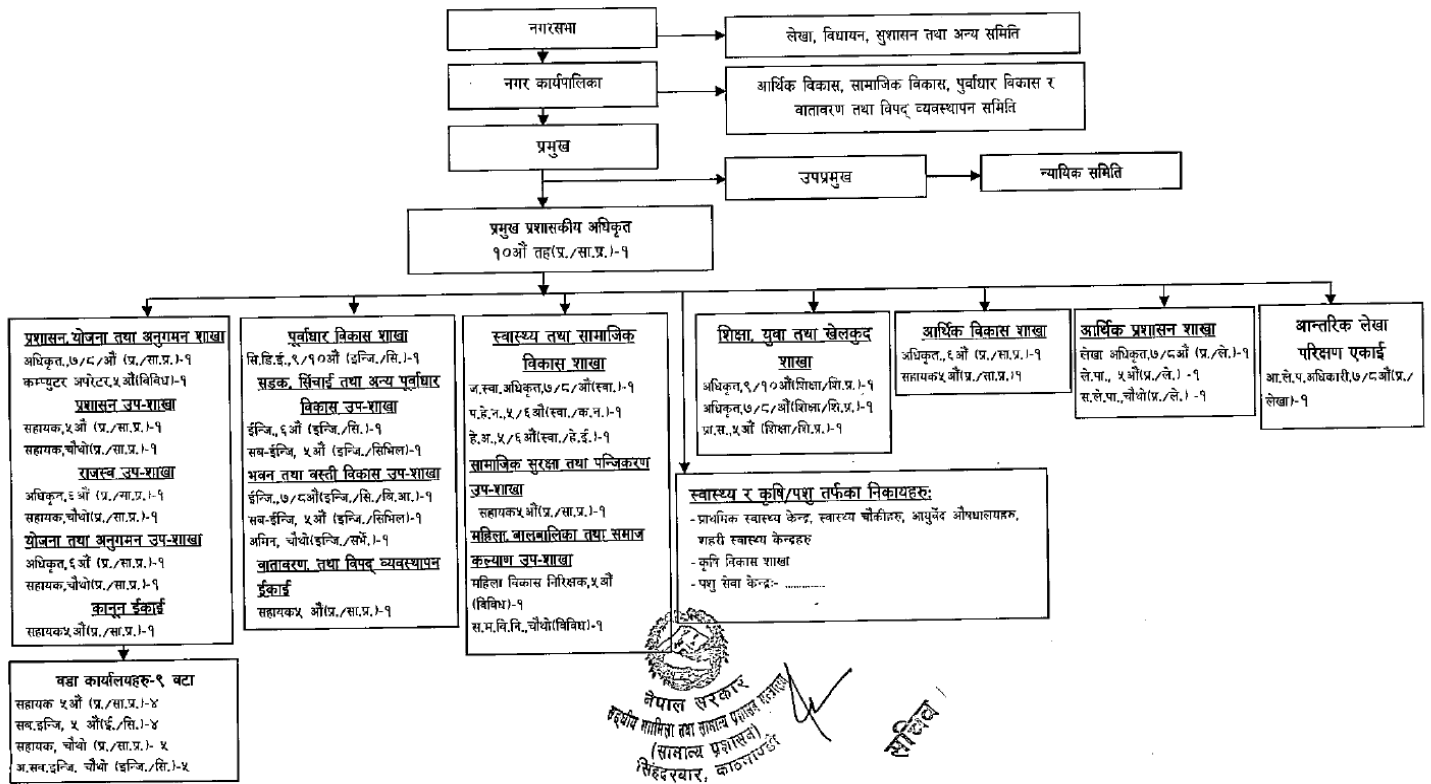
नगरसभा

लेखा, विधायन, सुशासन तथा अन्य समिति

नगर कार्यपालिका

आर्थिक विकास, सामाजिक विकास, पूर्वाधार विकास र वातावरण तथा विपद् व्यवस्थापन समिति

प्रमुख

उपप्रमुख

न्यायिक समिति

प्रमुख प्रशासकीय अधिकृत
१०औं तह(प्र./सा.प्र.)-१

प्रशासन, योजना तथा अनुगमन शाखा
अधिकृत,७/८औं (प्र./सा.प्र.)-१
कम्प्युटर अपरेटर,५औं(विविध)-१
प्रशासन उप-शाखा
सहायक,५औं (प्र./सा.प्र.)-१
सहायक,चौथो(प्र./सा.प्र.)-१
राजस्व उप-शाखा
अधिकृत,६औं (प्र./सा.प्र.)-१
सहायक,चौथो(प्र./सा.प्र.)-१
योजना तथा अनुगमन उप-शाखा
अधिकृत,६औं (प्र./सा.प्र.)-१
सहायक,चौथो(प्र./सा.प्र.)-१
कानून ईकाई
सहायक५औं(प्र./सा.प्र.)-१

वडा कार्यालयहरू-९ वटा
सहायक ५औं (प्र./सा.प्र.)-४
सब-इन्जि, ५ औं(ई./सि.)-४
सहायक, चौथो (प्र./सा.प्र.)- ५
अ.सब-इन्जि, चौथो (इन्जि./सि.)-५

पूर्वाधार विकास शाखा
सि.डि.ई.,९/१०औं (इन्जि./सि.)-१
सडक, सिंचाई तथा अन्य पूर्वाधार विकास उप-शाखा
ईन्जि.,६औं (इन्जि./सि.)-१
सब-ईन्जि, ५औं (इन्जि./सिभिल)-१
भवन तथा बस्ती विकास उप-शाखा
ईन्जि.,७/८औं(इन्जि./सि./वि.आ.)-१
सब-ईन्जि, ५औं (इन्जि./सिभिल)-१
अमिन, चौथो(इन्जि./सर्भे.)-१
वातावरण तथा विपद् व्यवस्थापन ईकाई
सहायक५ औं(प्र./सा.प्र.)-१

स्वास्थ्य तथा सामाजिक विकास शाखा
ज.स्वा.अधिकृत,७/८औं(स्वा.)-१
प.हे.न.,५/६औं(स्वा./क.न.)-१
हे.अ.,५/६औं(स्वा./हे.ई.)-१
सामाजिक सुरक्षा तथा पन्जिकरण उप-शाखा
सहायक५औं(प्र./सा.प्र.)-१
महिला, बालबालिका तथा समाज कल्याण उप-शाखा
महिला विकास निरिक्षक,५औं (विविध)-१
स.म.वि.नि.,चौथो(विविध)-१

शिक्षा, युवा तथा खेलकुद शाखा
अधिकृत,९/१०औं(शिक्षा/शि.प्र.)-१
अधिकृत,७/८औं(शिक्षा/शि.प्र.)-१
प्रा.स.,५औं (शिक्षा/शि.प्र.)-१

आर्थिक विकास शाखा
अधिकृत,,६औं (प्र./सा.प्र.)-१
सहायक५औं(प्र./सा.प्र.)-१

आर्थिक प्रशासन शाखा
लेखा अधिकृत,७/८औं (प्र./ले.)-१
ले.पा., ५औं(प्र./ले.) -१
स.ले.पा.,चौथो(प्र./ले.) -१

आन्तरिक लेखा परिक्षण एकाई
आ.ले.प.अधिकारी,७/८औं(प्र./लेखा)-१

स्वास्थ्य र कृषि/पशु तर्फका निकायहरु:
- प्राथमिक स्वास्थ्य केन्द्र, स्वास्थ्य चौकीहरु, आयुर्वेद औषधालयहरु, शहरी स्वास्थ्य केन्द्रहरु
- कृषि विकास शाखा
- पशु सेवा केन्द्र- ..........

नेपाल सरकार
संघीय मामिला तथा सामान्य प्रशासन मन्त्रालय
(सामान्य प्रशासन)
सिंहदरबार, काठमाडौं

सचिव